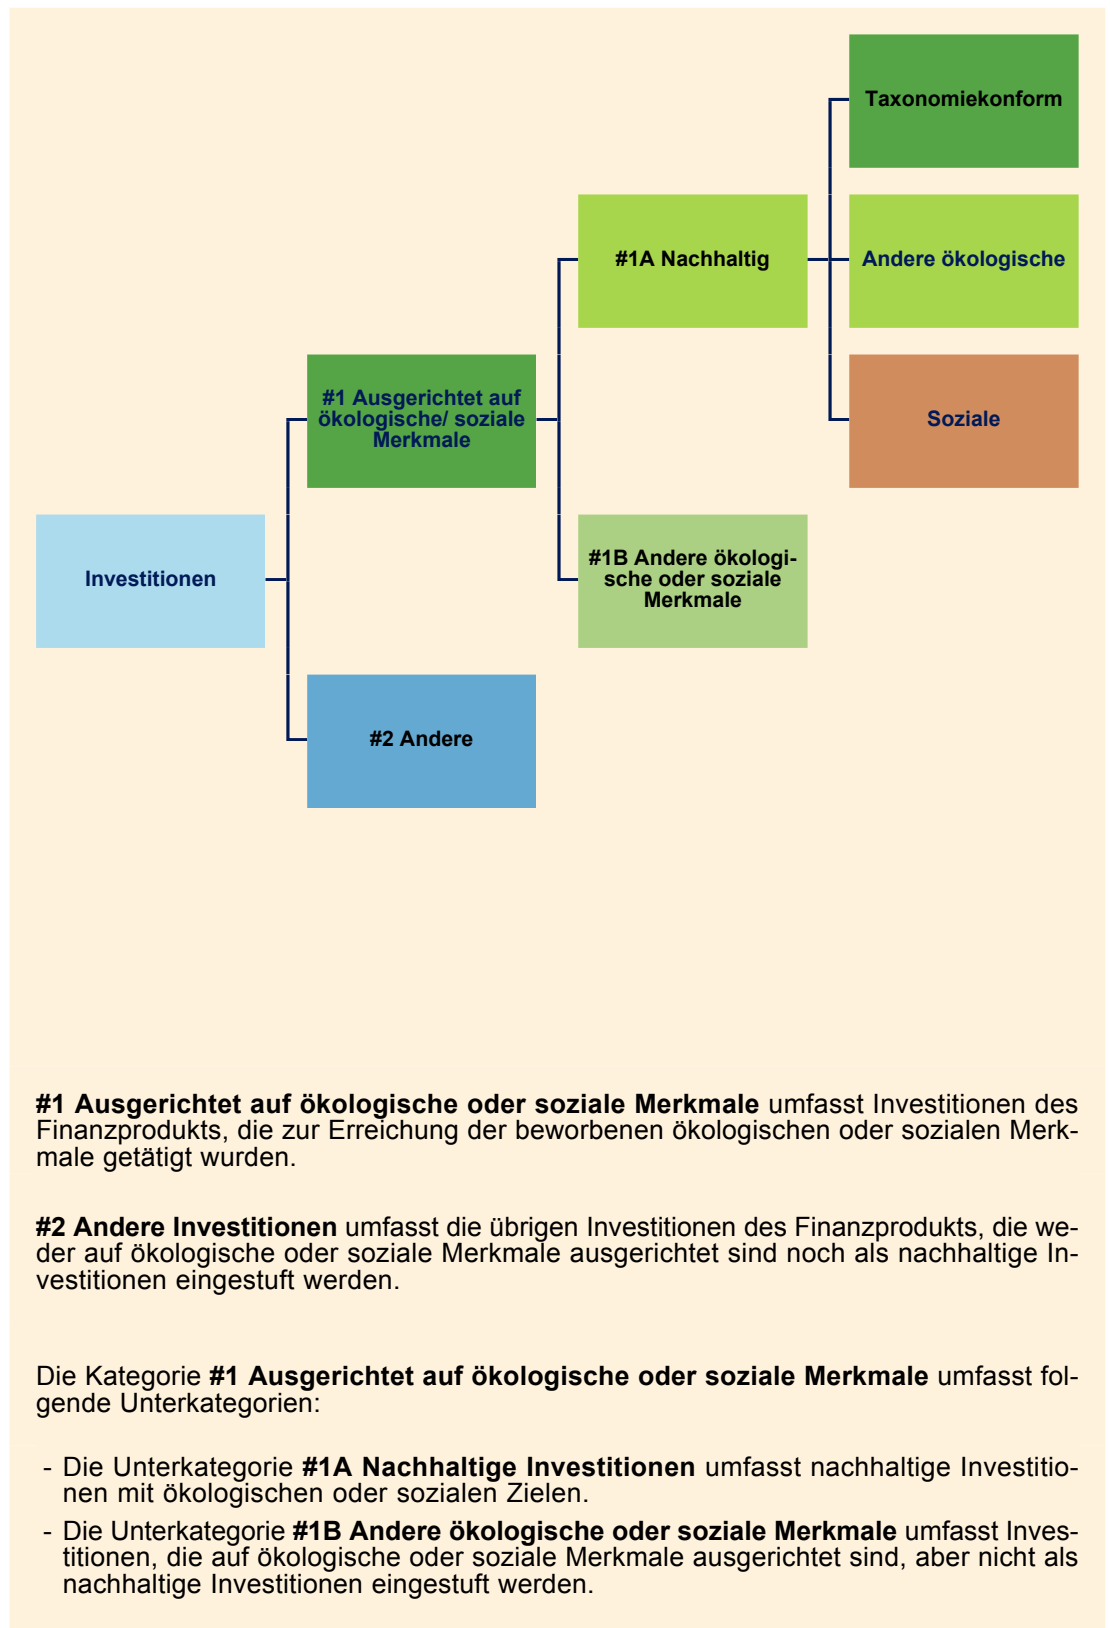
Taxonomiekonform

#1A Nachhaltig

Andere ökologische

#1 Ausgerichtet auf ökologische/ soziale Merkmale

Soziale

Investitionen

#1B Andere ökologische oder soziale Merkmale

#2 Andere

**#1 Ausgerichtet auf ökologische oder soziale Merkmale** umfasst Investitionen des Finanzprodukts, die zur Erreichung der beworbenen ökologischen oder sozialen Merkmale getätigt wurden.

**#2 Andere Investitionen** umfasst die übrigen Investitionen des Finanzprodukts, die weder auf ökologische oder soziale Merkmale ausgerichtet sind noch als nachhaltige Investitionen eingestuft werden.

Die Kategorie **#1 Ausgerichtet auf ökologische oder soziale Merkmale** umfasst folgende Unterkategorien:

- Die Unterkategorie **#1A Nachhaltige Investitionen** umfasst nachhaltige Investitionen mit ökologischen oder sozialen Zielen.
- Die Unterkategorie **#1B Andere ökologische oder soziale Merkmale** umfasst Investitionen, die auf ökologische oder soziale Merkmale ausgerichtet sind, aber nicht als nachhaltige Investitionen eingestuft werden.